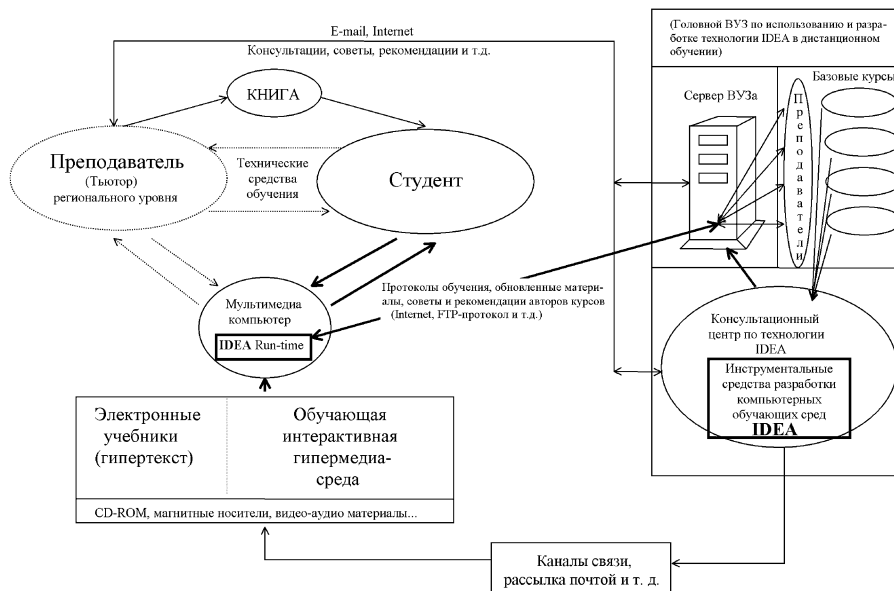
E-mail, Internet
Консультации, советы, рекомендации и т.д.

(Головной ВУЗ по использованию и разработке технологии IDEA в дистанционном обучении)

КНИГА

Преподаватель
(Тьютор)
регионального уровня

Технические средства обучения

Студент

Сервер ВУЗа

Преподаватели

Базовые курсы

Мультимедиа компьютер
IDEA Run-time

Протоколы обучения, обновленные материалы, советы и рекомендации авторов курсов (Internet, FTP-протокол и т.д.)

Консультационный центр по технологии IDEA

Инструментальные средства разработки компьютерных обучающих сред
IDEA

Электронные учебники (гипертекст)

Обучающая интерактивная гипермедиа-среда

CD-ROM, магнитные носители, видео-аудио материалы...

Каналы связи, рассылка почтой и т. д.